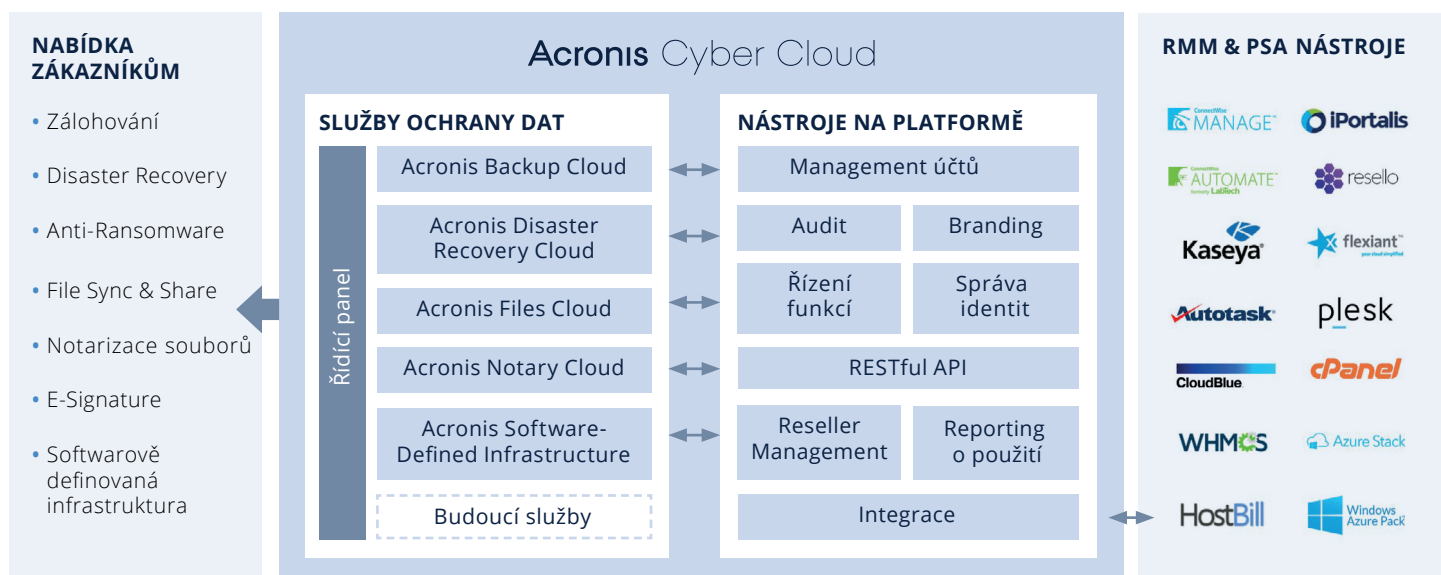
NABÍDKA ZÁKAZNÍKŮM

• Zálohování
• Disaster Recovery
• Anti-Ransomware
• File Sync & Share
• Notarizace souborů
• E-Signature
• Softwarově definovaná infrastruktura

Acronis Cyber Cloud

SLUŽBY OCHRANY DAT

Řídící panel

Acronis Backup Cloud

Acronis Disaster Recovery Cloud

Acronis Files Cloud

Acronis Notary Cloud

Acronis Software-Defined Infrastructure

Budoucí služby

NÁSTROJE NA PLATFORMĚ

Management účtů

Audit

Branding

Řízení funkcí

Správa identit

RESTful API

Reseller Management

Reporting o použití

Integrace

RMM & PSA NÁSTROJE

ConnectWise MANAGE

iPortalis

ConnectWise AUTOMATE formerly LabTech

resello

Kaseya

flexiant

Autotask

plesk

CloudBlue

cPanel

WHMCS

Azure Stack

HostBill

Windows Azure Pack